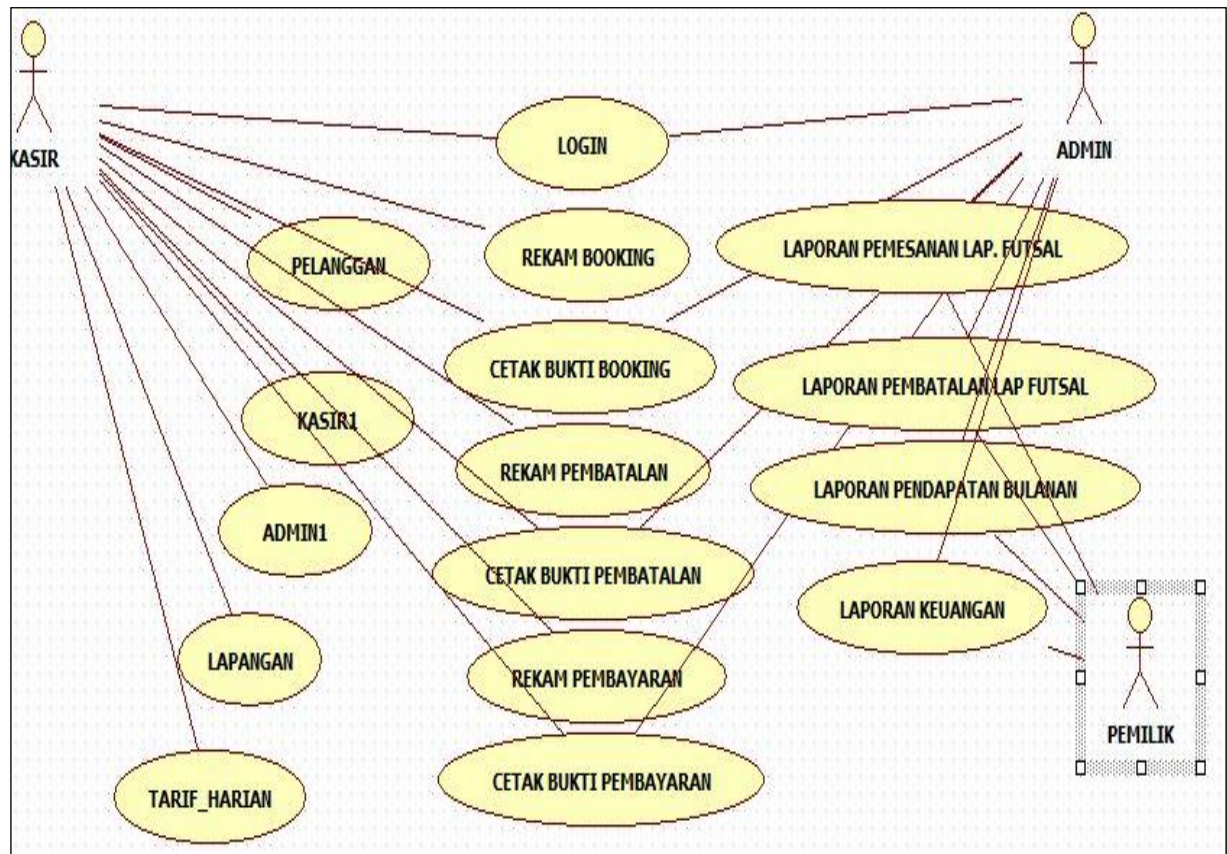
KASIR

ADMIN

LOGIN

REKAM BOOKING

PELANGGAN

LAPORAN PEMESANAN LAP. FUTSAL

CETAK BUKTI BOOKING

LAPORAN PEMBATALAN LAP FUTSAL

KASIR1

REKAM PEMBATALAN

LAPORAN PENDAPATAN BULANAN

ADMIN1

CETAK BUKTI PEMBATALAN

LAPORAN KEUANGAN

LAPANGAN

REKAM PEMBAYARAN

PEMILIK

TARIF_HARIAN

CETAK BUKTI PEMBAYARAN